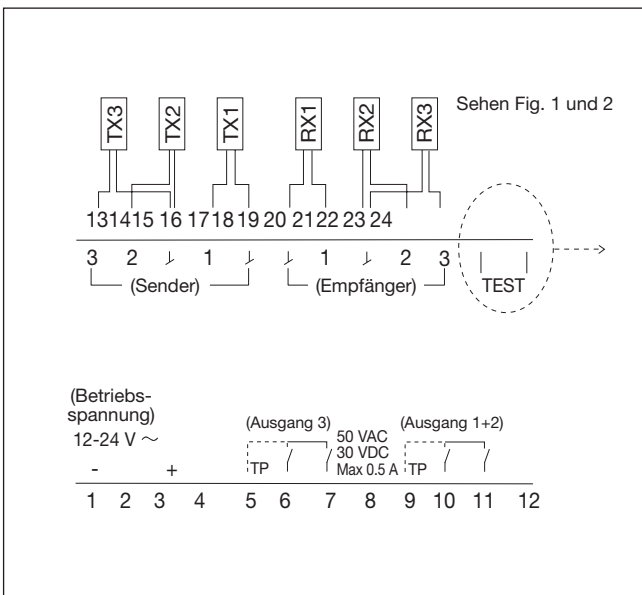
TX3 TX2 TX1 RX1 RX2 RX3

Sehen Fig. 1 und 2

13 14 15 16 17 18 19 20 21 22 23 24

3 2 ⏊ 1 ⏊ ⏊ 1 ⏊ 2 3

(Sender) (Empfänger) TEST

(Betriebsspannung)
12-24 V ~

- +

(Ausgang 3)

TP

50 VAC
30 VDC
Max 0.5 A

(Ausgang 1+2)

TP

1 2 3 4 5 6 7 8 9 10 11 12